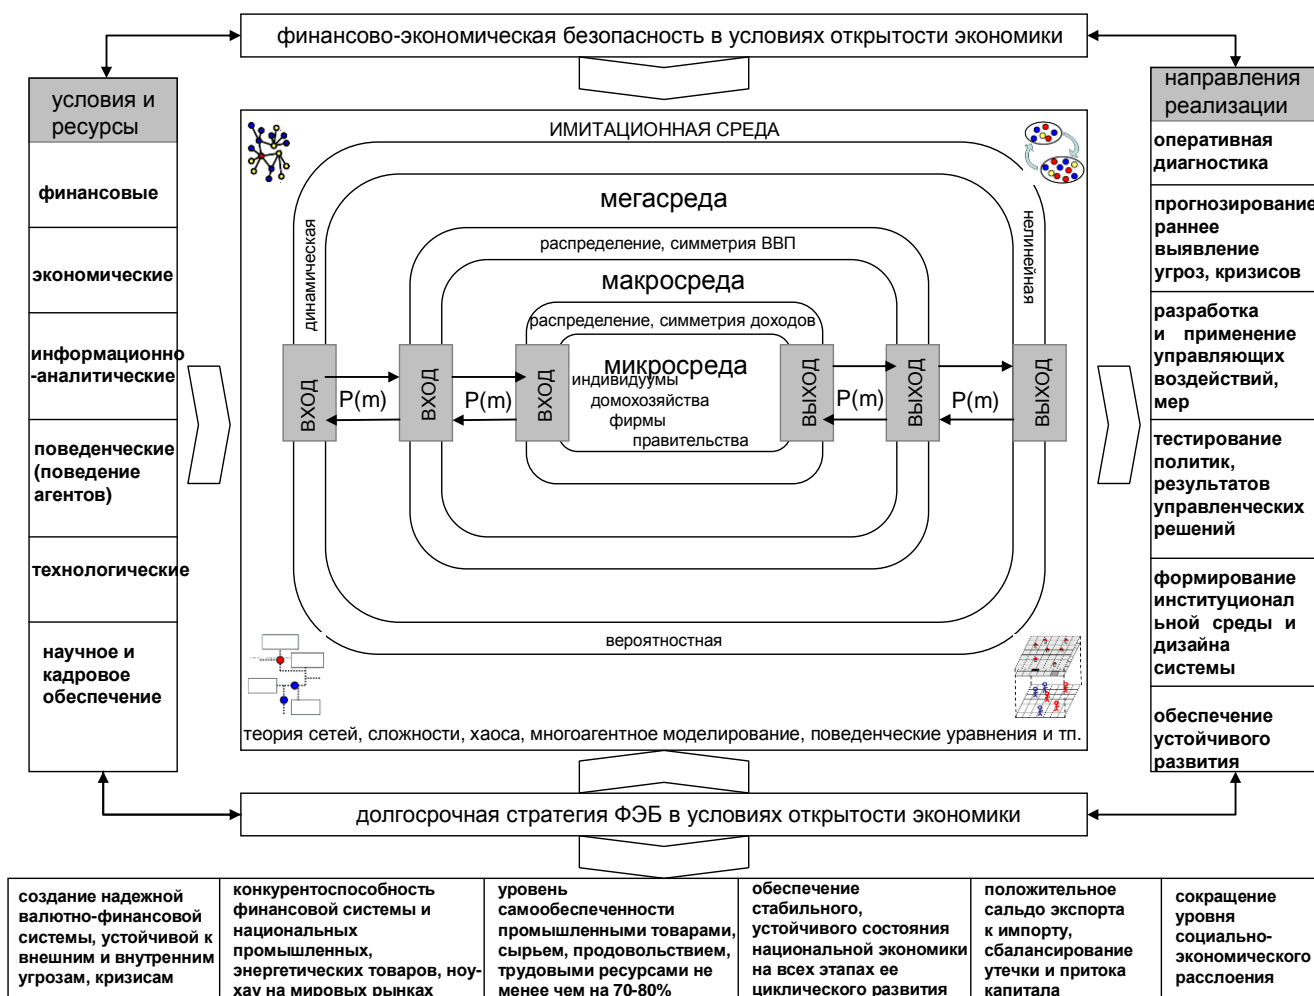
финансово-экономическая безопасность в условиях открытости экономики

условия и ресурсы

финансовые

экономические

информационно-аналитические

поведенческие (поведение агентов)

технологические

научное и кадровое обеспечение

ИМИТАЦИОННАЯ СРЕДА

мегасреда

динамическая

нелинейная

распределение, симметрия ВВП

макросреда

распределение, симметрия доходов

микросреда

индивидуумы
домохозяйства
фирмы
правительства

ВХОД

P(m)

ВХОД

P(m)

ВХОД

ВЫХОД

P(m)

ВЫХОД

P(m)

ВЫХОД

вероятностная

теория сетей, сложности, хаоса, многоагентное моделирование, поведенческие уравнения и тп.

направления реализации

оперативная диагностика

прогнозирование раннее выявление угроз, кризисов

разработка и применение управляющих воздействий, мер

тестирование политик, результатов управленческих решений

формирование институциональной среды и дизайна системы

обеспечение устойчивого развития

долгосрочная стратегия ФЭБ в условиях открытости экономики

| создание надежной валютно-финансовой системы, устойчивой к внешним и внутренним угрозам, кризисам | конкурентоспособность финансовой системы и национальных промышленных, энергетических товаров, ноу-хау на мировых рынках | уровень самообеспеченности промышленными товарами, сырьем, продовольствием, трудовыми ресурсами не менее чем на 70-80% | обеспечение стабильного, устойчивого состояния национальной экономики на всех этапах ее циклического развития | положительное сальдо экспорта к импорту, сбалансирование утечки и притока капитала | сокращение уровня социально-экономического расслоения |